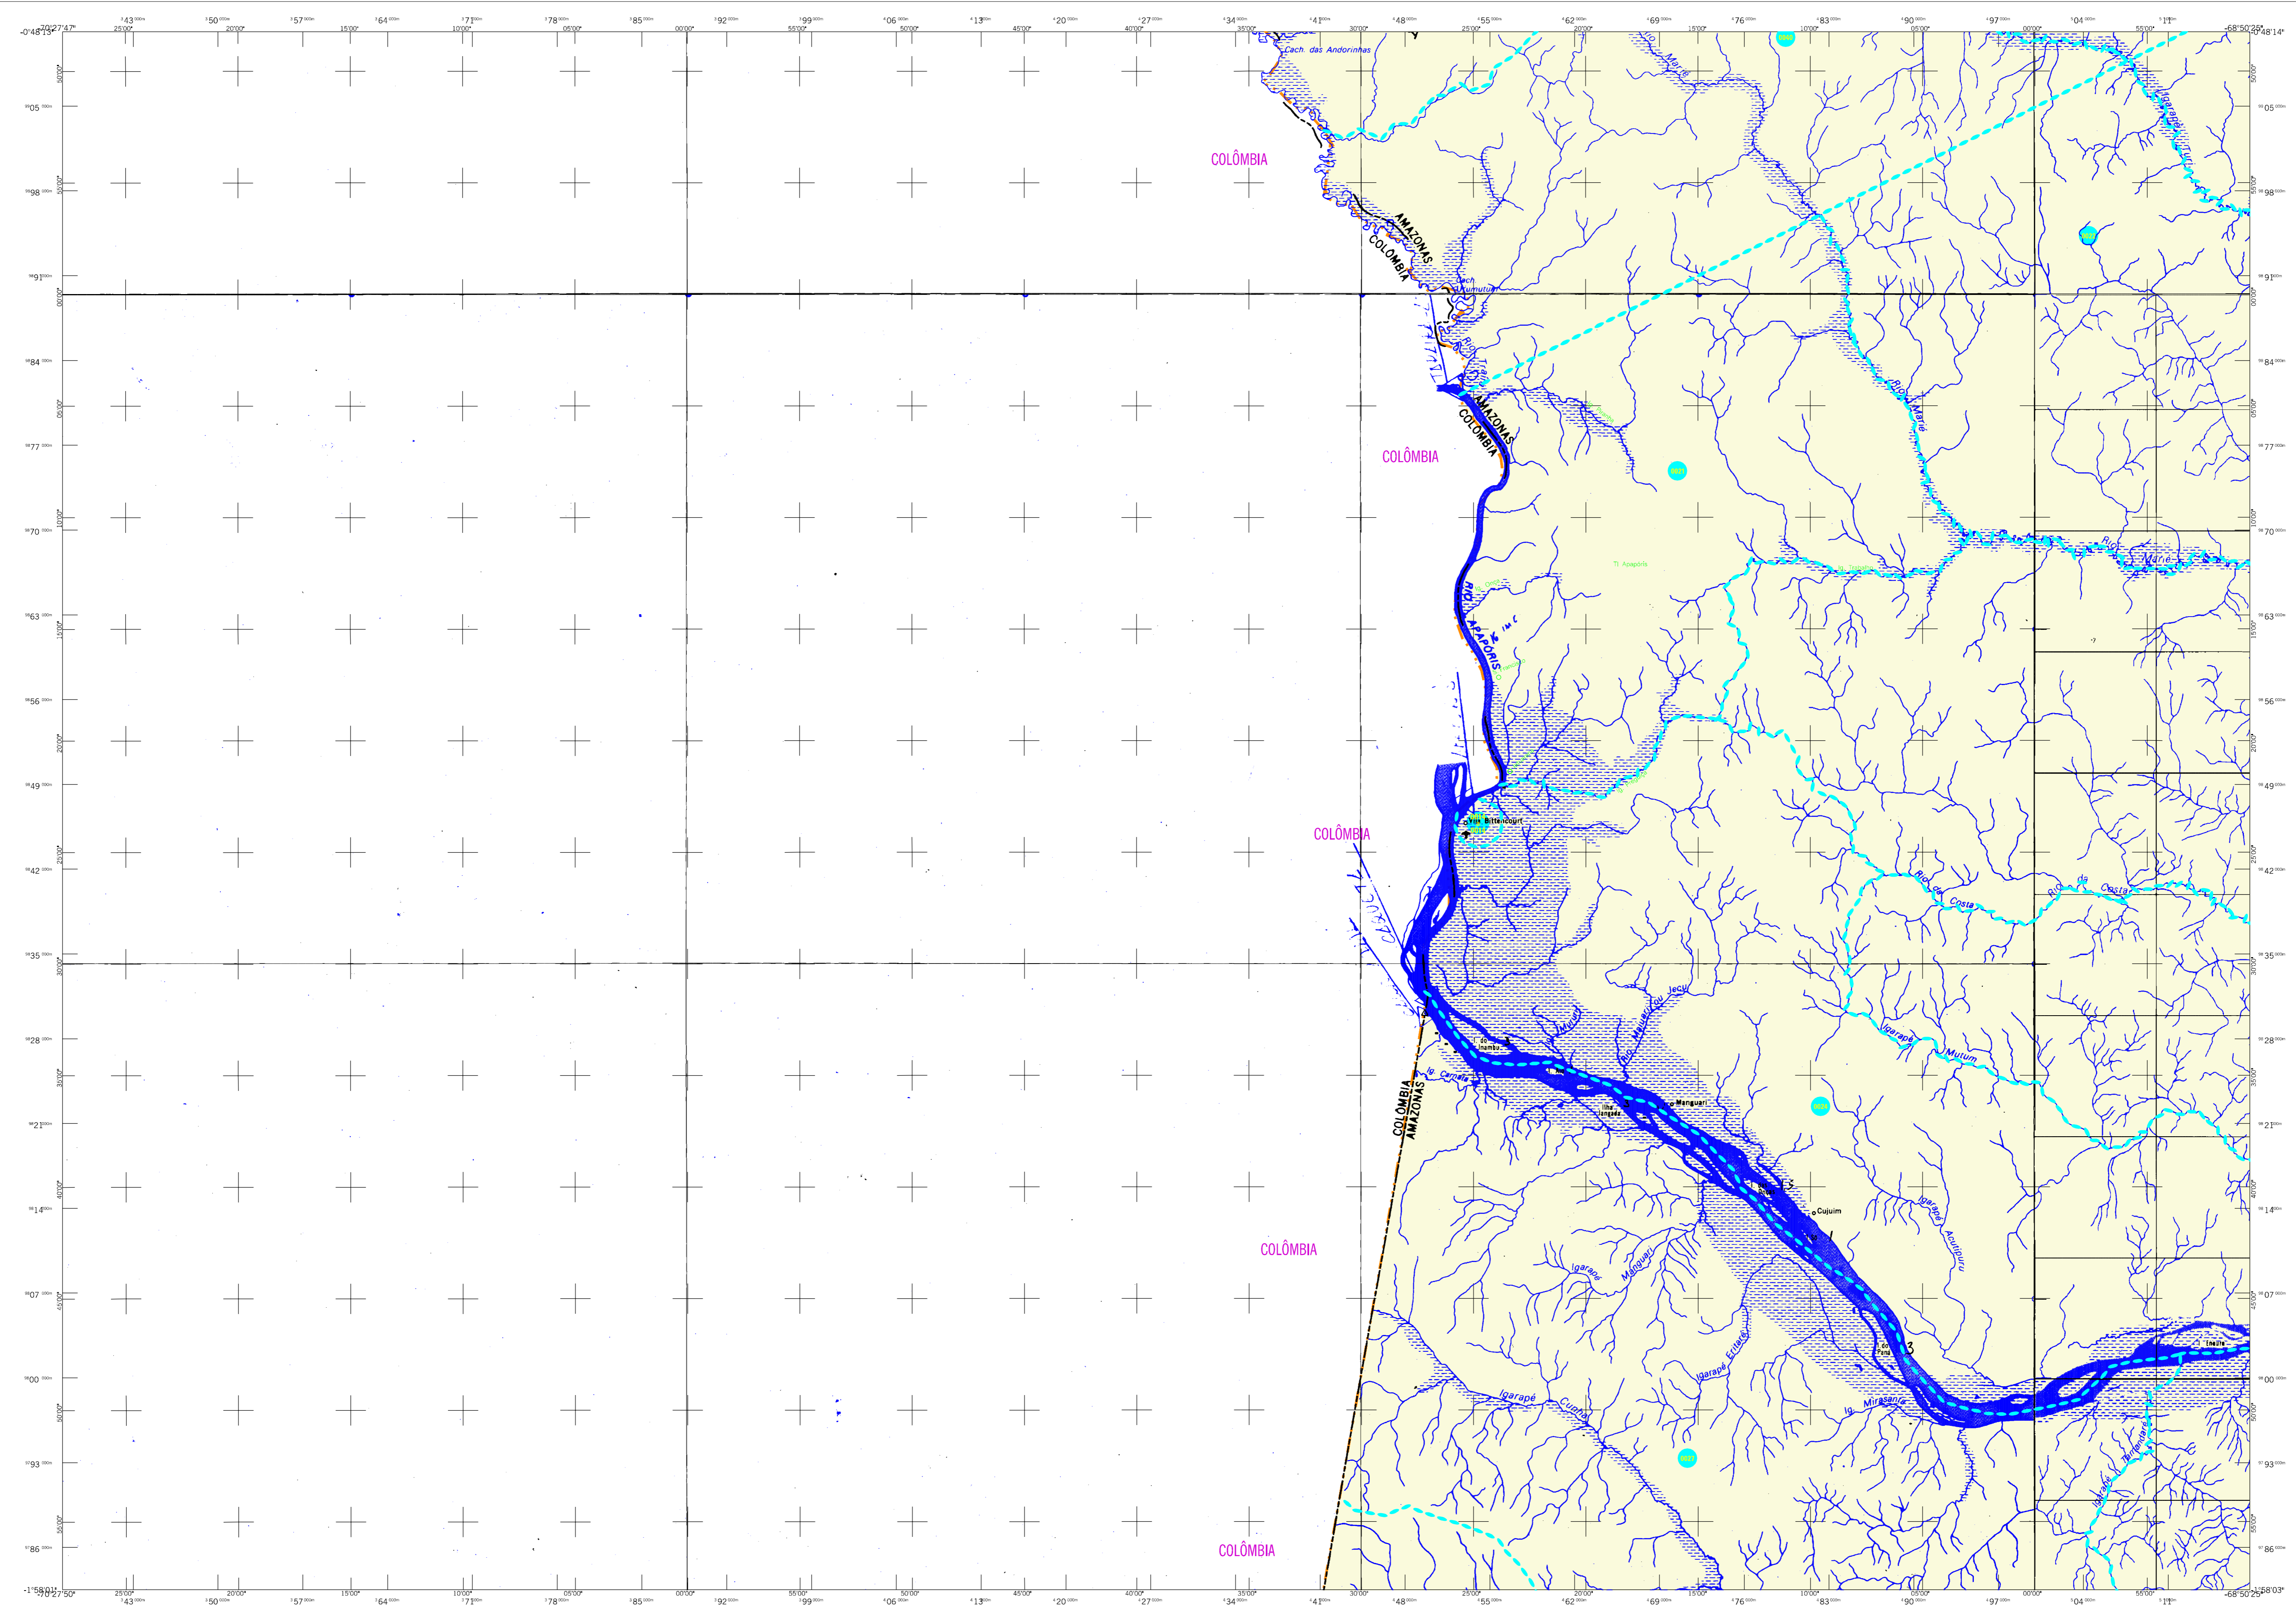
-70°27'47"
-0°48'13"
-68°50'25"
-0°48'14"

COLÔMBIA

Cach. das Andorinhas

AMAZONAS
COLÔMBIA

Cach. Kumutum

AMAZONAS
COLÔMBIA

COLÔMBIA

Rio Mariê

Rio Mariê

Rio Mariê

Rio Apapóris

TI Apapóris

COLÔMBIA

Vila Bittencourt

Rio da Costa

Rio da Costa

Igarapé Mutum

Inambu

Ig. Cenaia

Manguari

Ilha Jangada

COLÔMBIA
AMAZONAS

Cujuim

Igarapé Acuipuru

COLÔMBIA

Igarapé Manguari

Igarapé Enfiado

Igarapé Cuntai

Ig. Mirasantia

COLÔMBIA

-1°58'01"
-70°27'50"
-68°50'25"
-1°58'03"